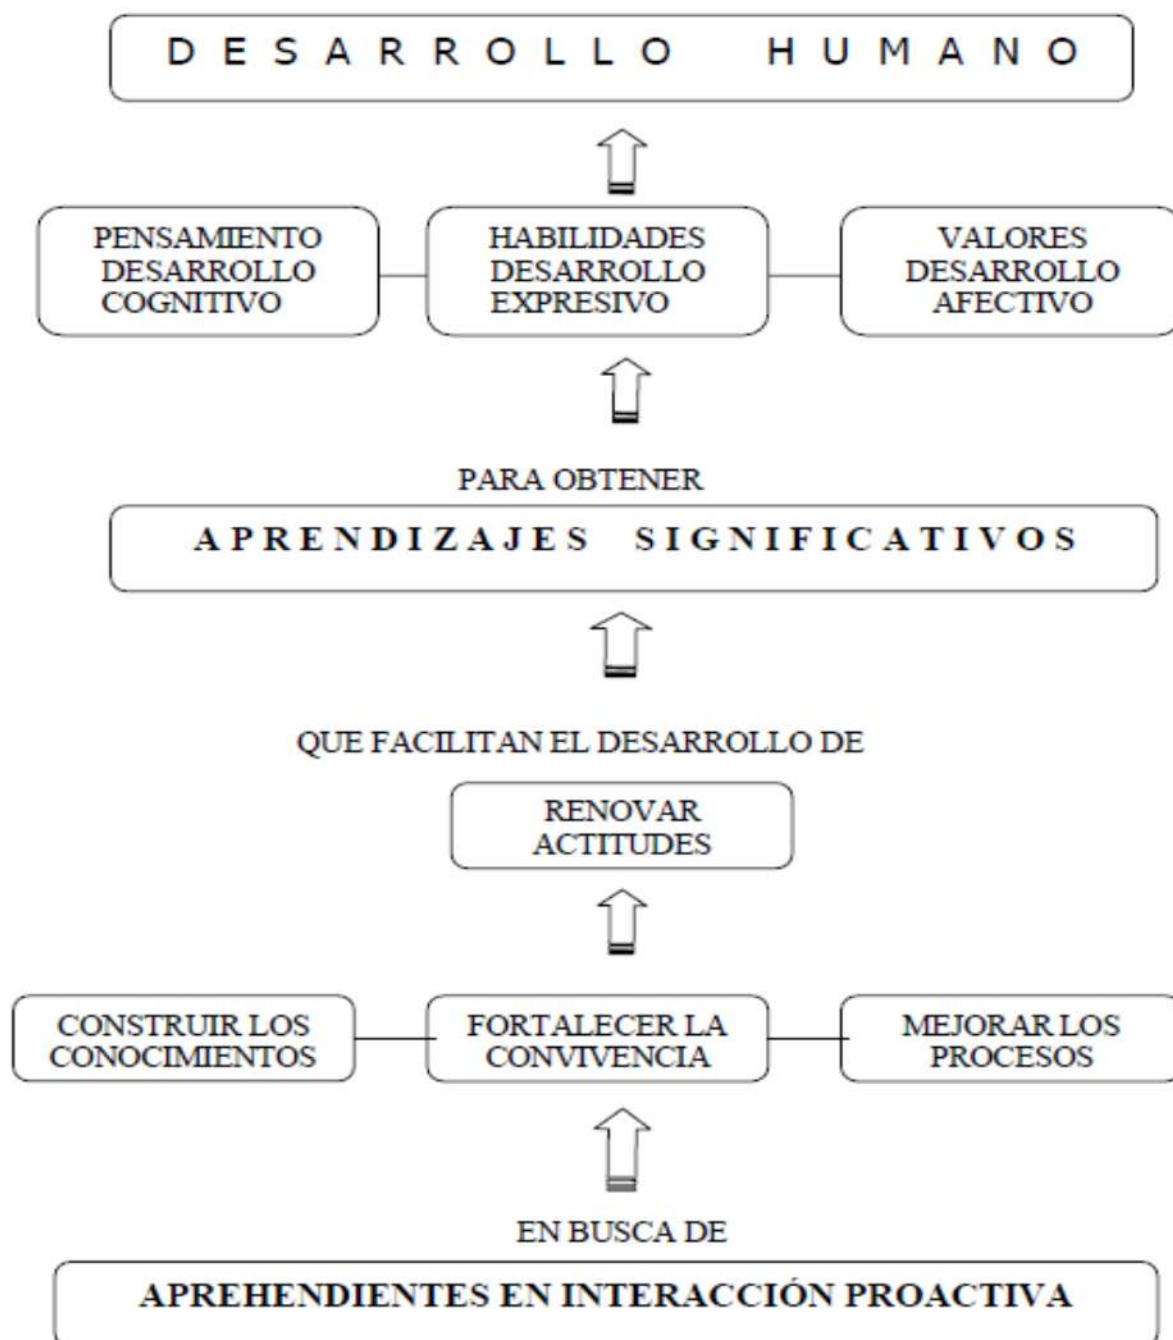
DESARROLLO HUMANO

PENSAMIENTO DESARROLLO COGNITIVO

HABILIDADES DESARROLLO EXPRESIVO

VALORES DESARROLLO AFECTIVO

PARA OBTENER

APRENDIZAJES SIGNIFICATIVOS

QUE FACILITAN EL DESARROLLO DE

RENOVAR ACTITUDES

CONSTRUIR LOS CONOCIMIENTOS

FORTALECER LA CONVIVENCIA

MEJORAR LOS PROCESOS

EN BUSCA DE

APREHENDIENTES EN INTERACCIÓN PROACTIVA